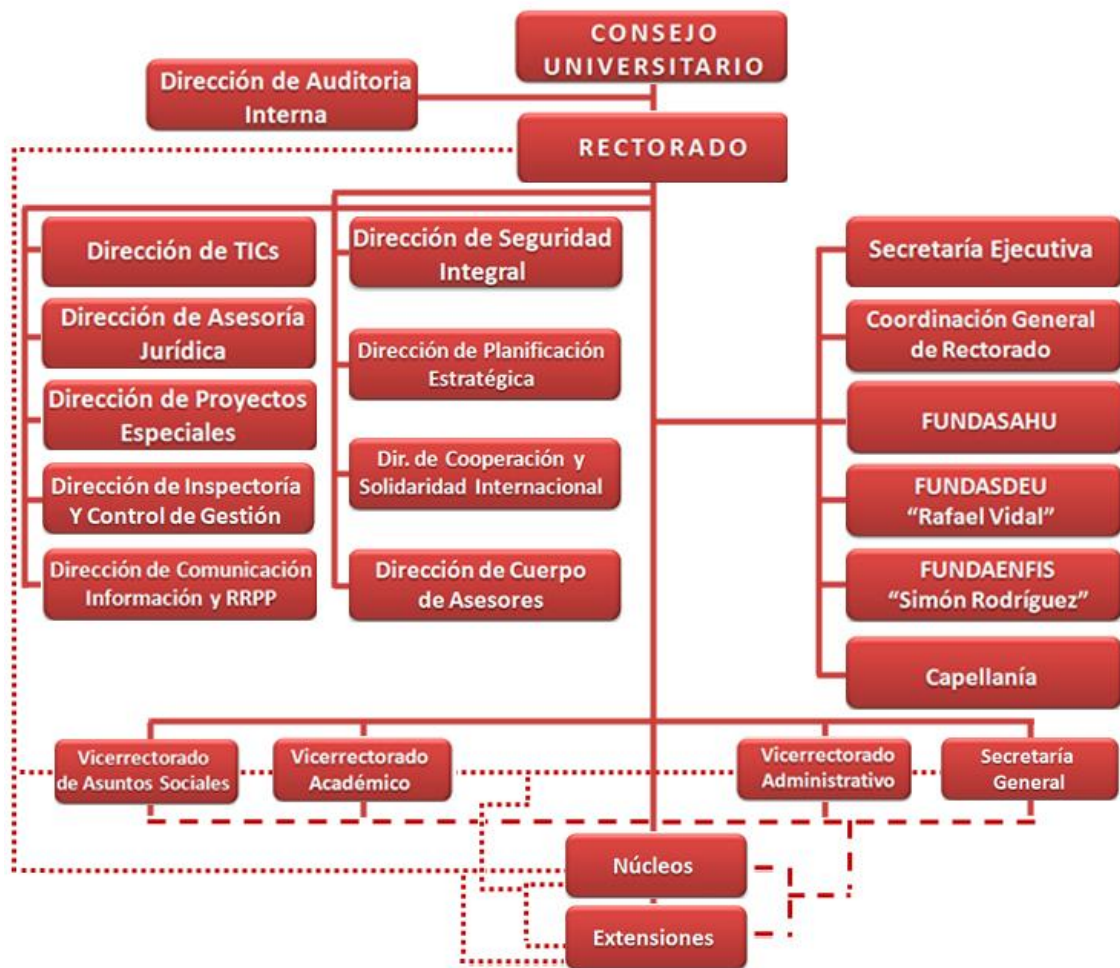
CONSEJO UNIVERSITARIO

Dirección de Auditoria Interna

RECTORADO

Dirección de TICs

Dirección de Asesoría Jurídica

Dirección de Proyectos Especiales

Dirección de Inspectoría Y Control de Gestión

Dirección de Comunicación Información y RRPP

Dirección de Seguridad Integral

Dirección de Planificación Estratégica

Dir. de Cooperación y Solidaridad Internacional

Dirección de Cuerpo de Asesores

Secretaría Ejecutiva

Coordinación General de Rectorado

FUNDASAHU

FUNDASDEU "Rafael Vidal"

FUNDAENFIS "Simón Rodríguez"

Capellanía

Vicerrectorado de Asuntos Sociales

Vicerrectorado Académico

Vicerrectorado Administrativo

Secretaría General

Núcleos

Extensiones